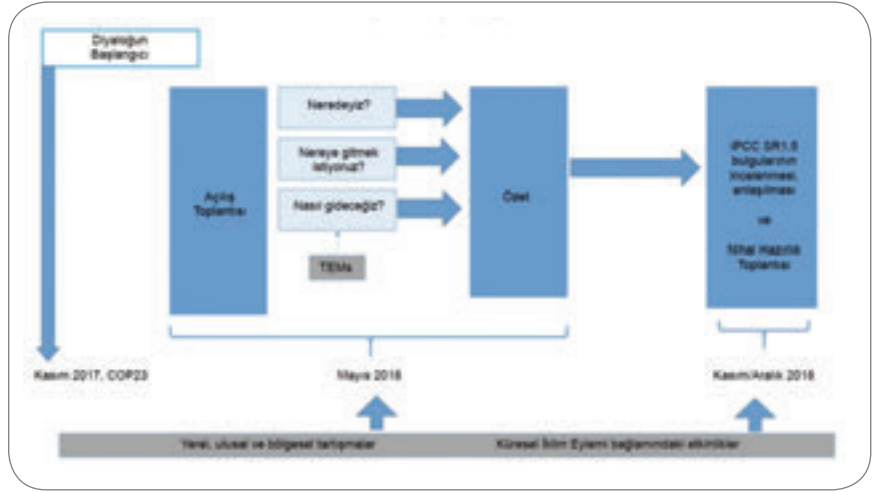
Diyaloğun Başlangıcı

Açılış Toplantısı

Neredeyiz?

Nereye gitmek istiyoruz?

Nasıl gideceğiz?

TEMs

Özet

IPCC SR1.5 bulgularının incelenmesi, anlaşılması

ve

Nihai Hazırlık Toplantısı

Kasım 2017, COP23

Mayıs 2018

Kasım/Aralık 2018

Yerel, ulusal ve bölgesel tartışmalar

Küresel İklim Eylemi bağlamındaki etkinlikler